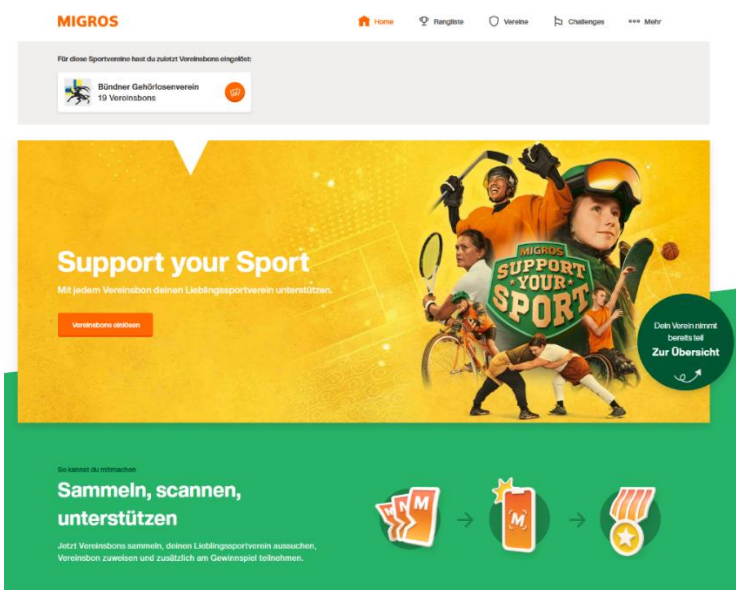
MIGROS

Home
Rangliste
Vereine
Challenges
Mehr

Für diese Sportvereine hast du zuletzt Vereinsbons eingelöst:

Bündner Gehörlosenverein
19 Vereinsbons

Support your Sport

Mit jedem Vereinsbon deinen Lieblingssportverein unterstützen.

Vereinsbons einlösen

MIGROS
SUPPORT YOUR SPORT

Dein Verein nimmt bereits teil
Zur Übersicht

So kannst du mitmachen

Sammeln, scannen, unterstützen

Jetzt Vereinsbons sammeln, deinen Lieblingssportverein aussuchen, Vereinsbon zuweisen und zusätzlich am Gewinnspiel teilnehmen.

M
M